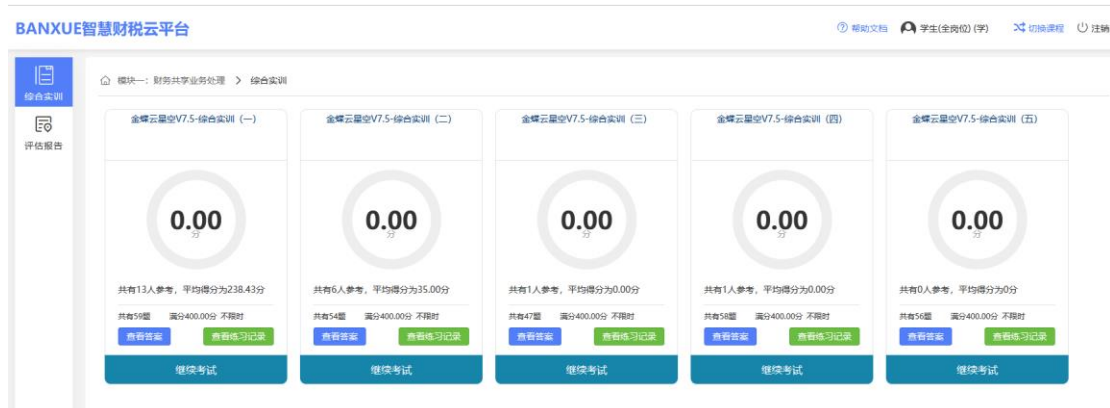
BANXUE智慧财税云平台

帮助文档 学生(全岗位) (学) 切换课程 注销

综合实训

评估报告

模块一：财务共享业务处理 > 综合实训

金蝶云星空V7.5-综合实训（一）

0.00
分

共有13人参考，平均得分为238.43分

共有59题 满分400.00分 不限时

查看答案 查看练习记录

继续考试

金蝶云星空V7.5-综合实训（二）

0.00
分

共有6人参考，平均得分为35.00分

共有54题 满分400.00分 不限时

查看答案 查看练习记录

继续考试

金蝶云星空V7.5-综合实训（三）

0.00
分

共有1人参考，平均得分为0.00分

共有47题 满分400.00分 不限时

查看答案 查看练习记录

继续考试

金蝶云星空V7.5-综合实训（四）

0.00
分

共有1人参考，平均得分为0.00分

共有58题 满分400.00分 不限时

查看答案 查看练习记录

继续考试

金蝶云星空V7.5-综合实训（五）

0.00
分

共有0人参考，平均得分为0分

共有56题 满分400.00分 不限时

查看答案 查看练习记录

继续考试